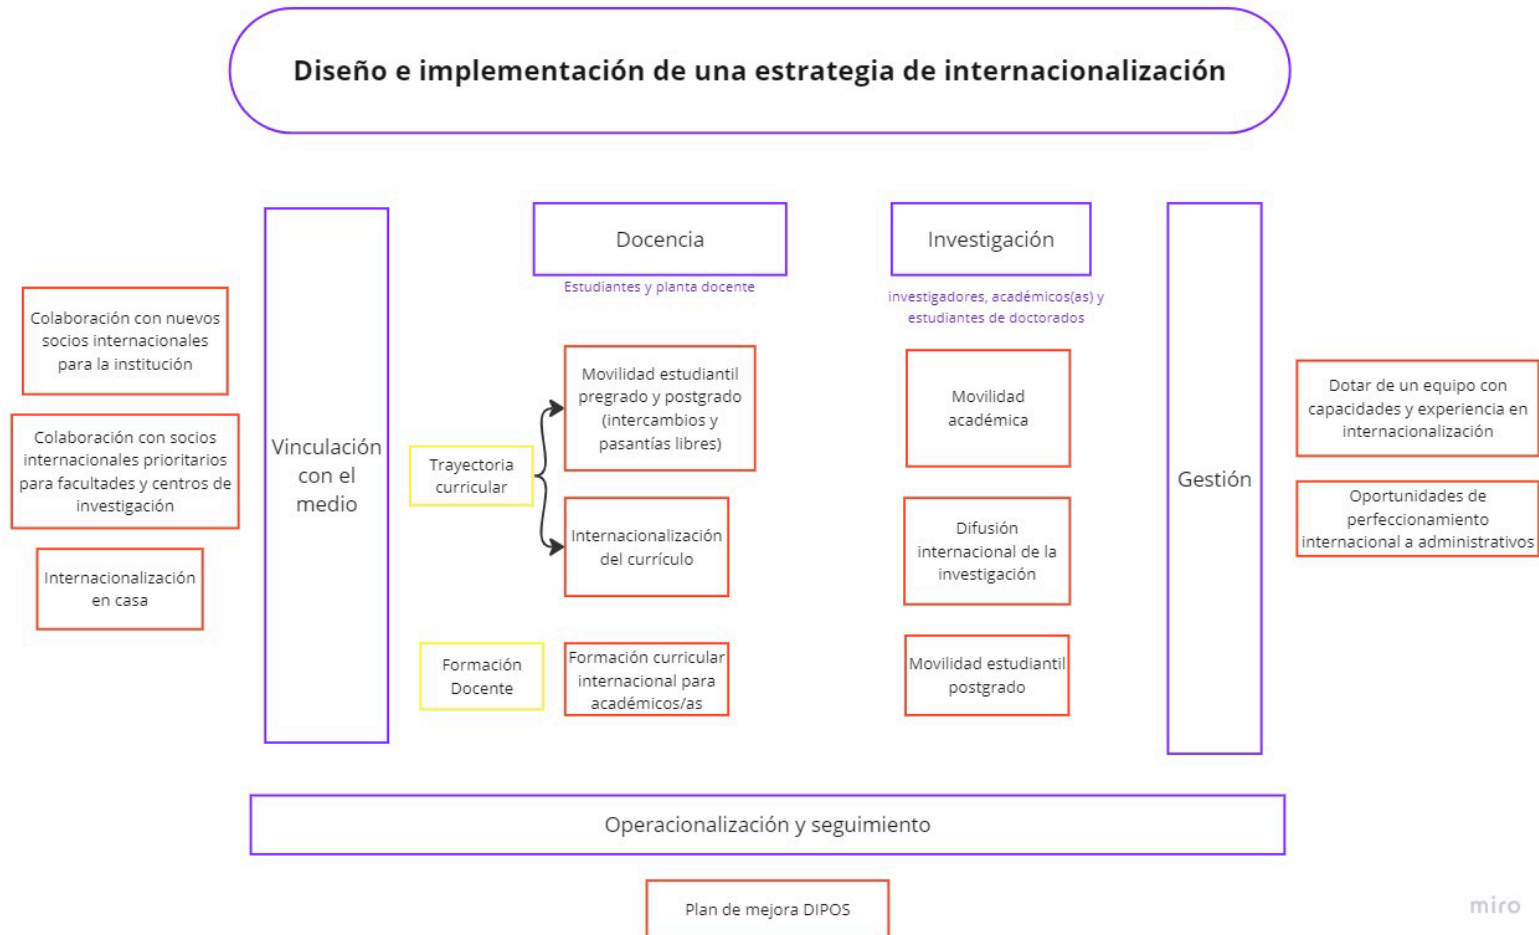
Diseño e implementación de una estrategia de internacionalización

Colaboración con nuevos socios internacionales para la institución

Colaboración con socios internacionales prioritarios para facultades y centros de investigación

Internacionalización en casa

Vinculación con el medio

Docencia

Estudiantes y planta docente

Trayectoria curricular

Movilidad estudiantil pregrado y postgrado (intercambios y pasantías libres)

Internacionalización del currículo

Formación Docente

Formación curricular internacional para académicos/as

Investigación

investigadores, académicos(as) y estudiantes de doctorados

Movilidad académica

Difusión internacional de la investigación

Movilidad estudiantil postgrado

Gestión

Dotar de un equipo con capacidades y experiencia en internacionalización

Oportunidades de perfeccionamiento internacional a administrativos

Operacionalización y seguimiento

Plan de mejora DIPOS

miro